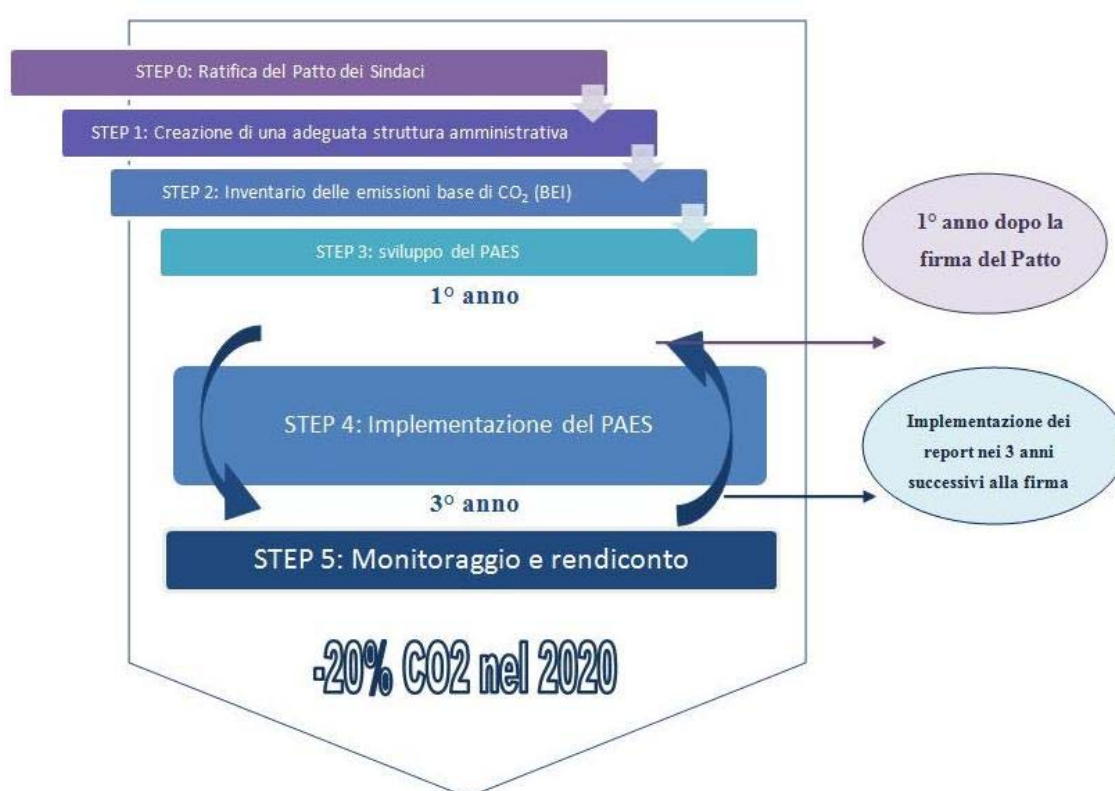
STEP 0: Ratifica del Patto dei Sindaci

STEP 1: Creazione di una adeguata struttura amministrativa

STEP 2: Inventario delle emissioni base di $CO_2$ (BEI)

STEP 3: sviluppo del PAES

1° anno dopo la firma del Patto

1° anno

STEP 4: Implementazione del PAES

Implementazione dei report nei 3 anni successivi alla firma

3° anno

STEP 5: Monitoraggio e rendiconto

-20% CO2 nel 2020